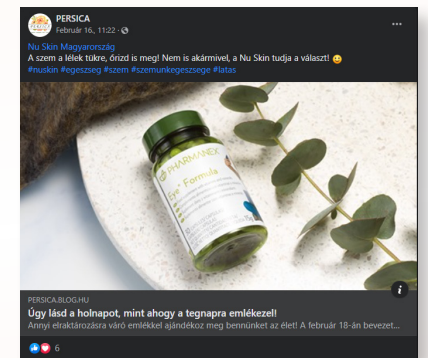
PERSICA
Február 16., 11:22 ·

Nu Skin Magyarország
A szem a lélek tükre, őrizd is meg! Nem is akármivel, a Nu Skin tudja a választ! 😉
#nuskin #egeszseg #szem #szemunkegeszsege #latas

PHARMANEX
Eye Formula

PERSICA.BLOG.HU
Úgy lásd a holnapot, mint ahogy a tegnapra emlékezel!
Annyi elraktározásra váró emlékkel ajándékoz meg bennünket az élet! A február 18-án bevezet...

6